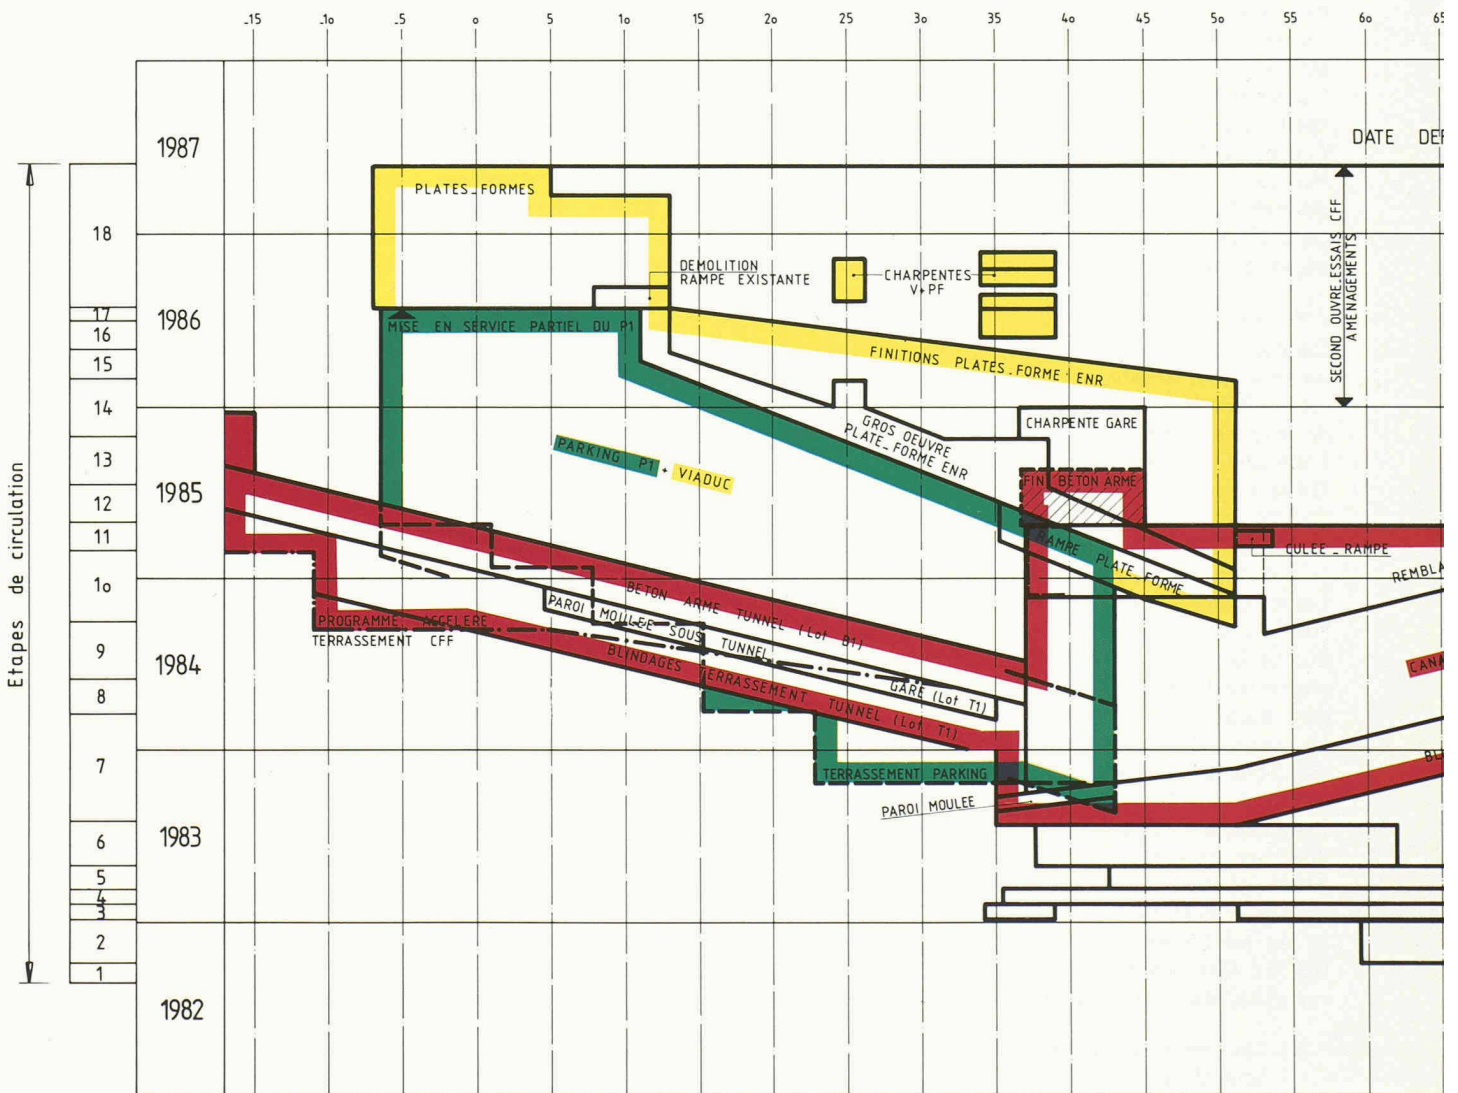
.15 .1o .5 o 5 1o 15 2o 25 3o 35 4o 45 5o 55 6o 65

1987
1986
1985
1984
1983
1982

Etapes de circulation

18
17
16
15
14
13
12
11
1o
9
8
7
6
5
4
3
2
1

DATE DE

PLATES_FORMES

DEMOLITION RAMPE EXISTANTE

CHARPENTES V+PF

SECOND OUVRE,ESSAIS CFF AMENAGEMENTS

MISE EN SERVICE PARTIEL DU P1

FINITIONS PLATES_FORME ENR

GROS OEUVRE PLATE_FORME ENR

CHARPENTE GARE

PARKING P1 + VIADUC

FIN BETON ARME

RAMPE PLATE_FORME

CULEE _ RAMPE

REMBLA

BETON ARME TUNNEL (Lot B1)

PAROI MOULEE SOUS TUNNEL

PROGRAMME ACCELERE

TERRASSEMENT CFF

BLINDAGES

GARE (Lot T1)

TERRASSEMENT TUNNEL (Lot T1)

CANA

BL

TERRASSEMENT PARKING

PAROI MOULEE